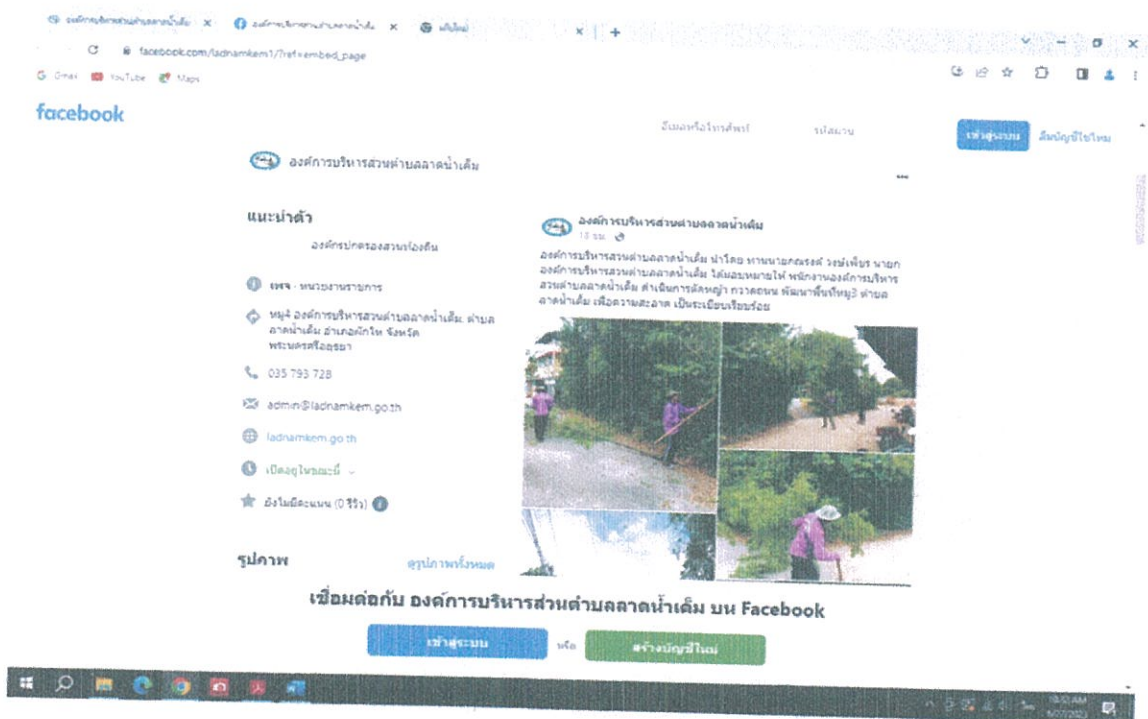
องค์การบริหารส่วนตำบลลาดน้ำเค็ม ×   องค์การบริหารส่วนตำบลลาดน้ำเค็ม ×   หน้าใหม่ ×   +

facebook.com/ladnamkem1/?ref=embed_page

Gmail   YouTube   Maps

facebook

อีเมลหรือโทรศัพท์   รหัสผ่าน   เข้าสู่ระบบ   ลืมบัญชีใช่ไหม

องค์การบริหารส่วนตำบลลาดน้ำเค็ม

แนะนำตัว

องค์กรปกครองส่วนท้องถิ่น

เพจ · หน่วยงานราชการ

หมู่4 องค์การบริหารส่วนตำบลลาดน้ำเค็ม ตำบลลาดน้ำเค็ม อำเภอผักไห่ จังหวัดพระนครศรีอยุธยา

035 793 728

admin@ladnamkem.go.th

ladnamkem.go.th

เปิดอยู่ในขณะนี้

ยังไม่มีคะแนน (0 รีวิว)

รูปภาพ   ดูรูปภาพทั้งหมด

องค์การบริหารส่วนตำบลลาดน้ำเค็ม
18 ชม.

องค์การบริหารส่วนตำบลลาดน้ำเค็ม นำโดย ท่านนายณรงค์ วงษ์เพ็ชร นายกองค์การบริหารส่วนตำบลลาดน้ำเค็ม ได้มอบหมายให้ พนักงานองค์การบริหารส่วนตำบลลาดน้ำเค็ม ดำเนินการตัดหญ้า กวาดถนน พัฒนาพื้นที่หมู่3 ตำบลลาดน้ำเค็ม เพื่อความสะอาด เป็นระเบียบเรียบร้อย

เชื่อมต่อกับ องค์การบริหารส่วนตำบลลาดน้ำเค็ม บน Facebook

เข้าสู่ระบบ   หรือ   สร้างบัญชีใหม่

10:10 AM